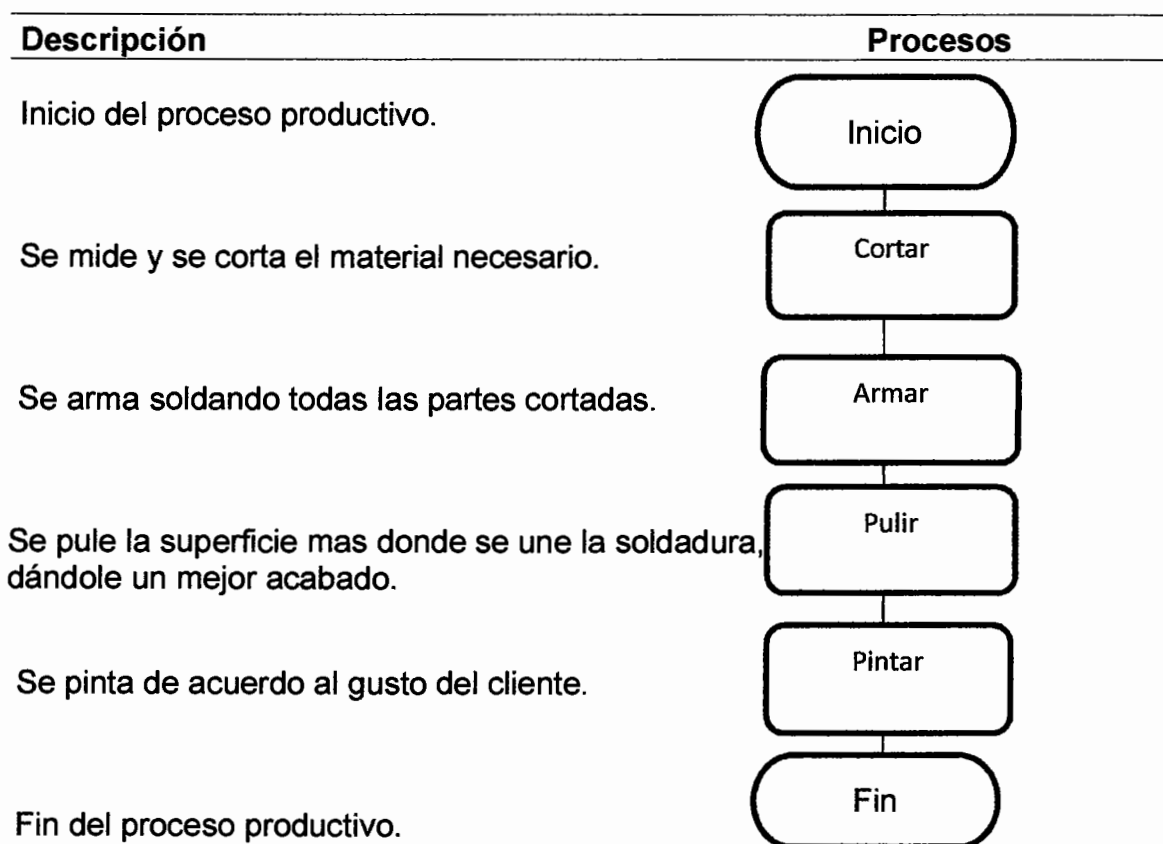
| Descripción | Procesos |
|---|---|
| Inicio del proceso productivo. | Inicio |
| Se mide y se corta el material necesario. | Cortar |
| Se arma soldando todas las partes cortadas. | Armar |
| Se pule la superficie mas donde se une la soldadura, dándole un mejor acabado. | Pulir |
| Se pinta de acuerdo al gusto del cliente. | Pintar |
| Fin del proceso productivo. | Fin |